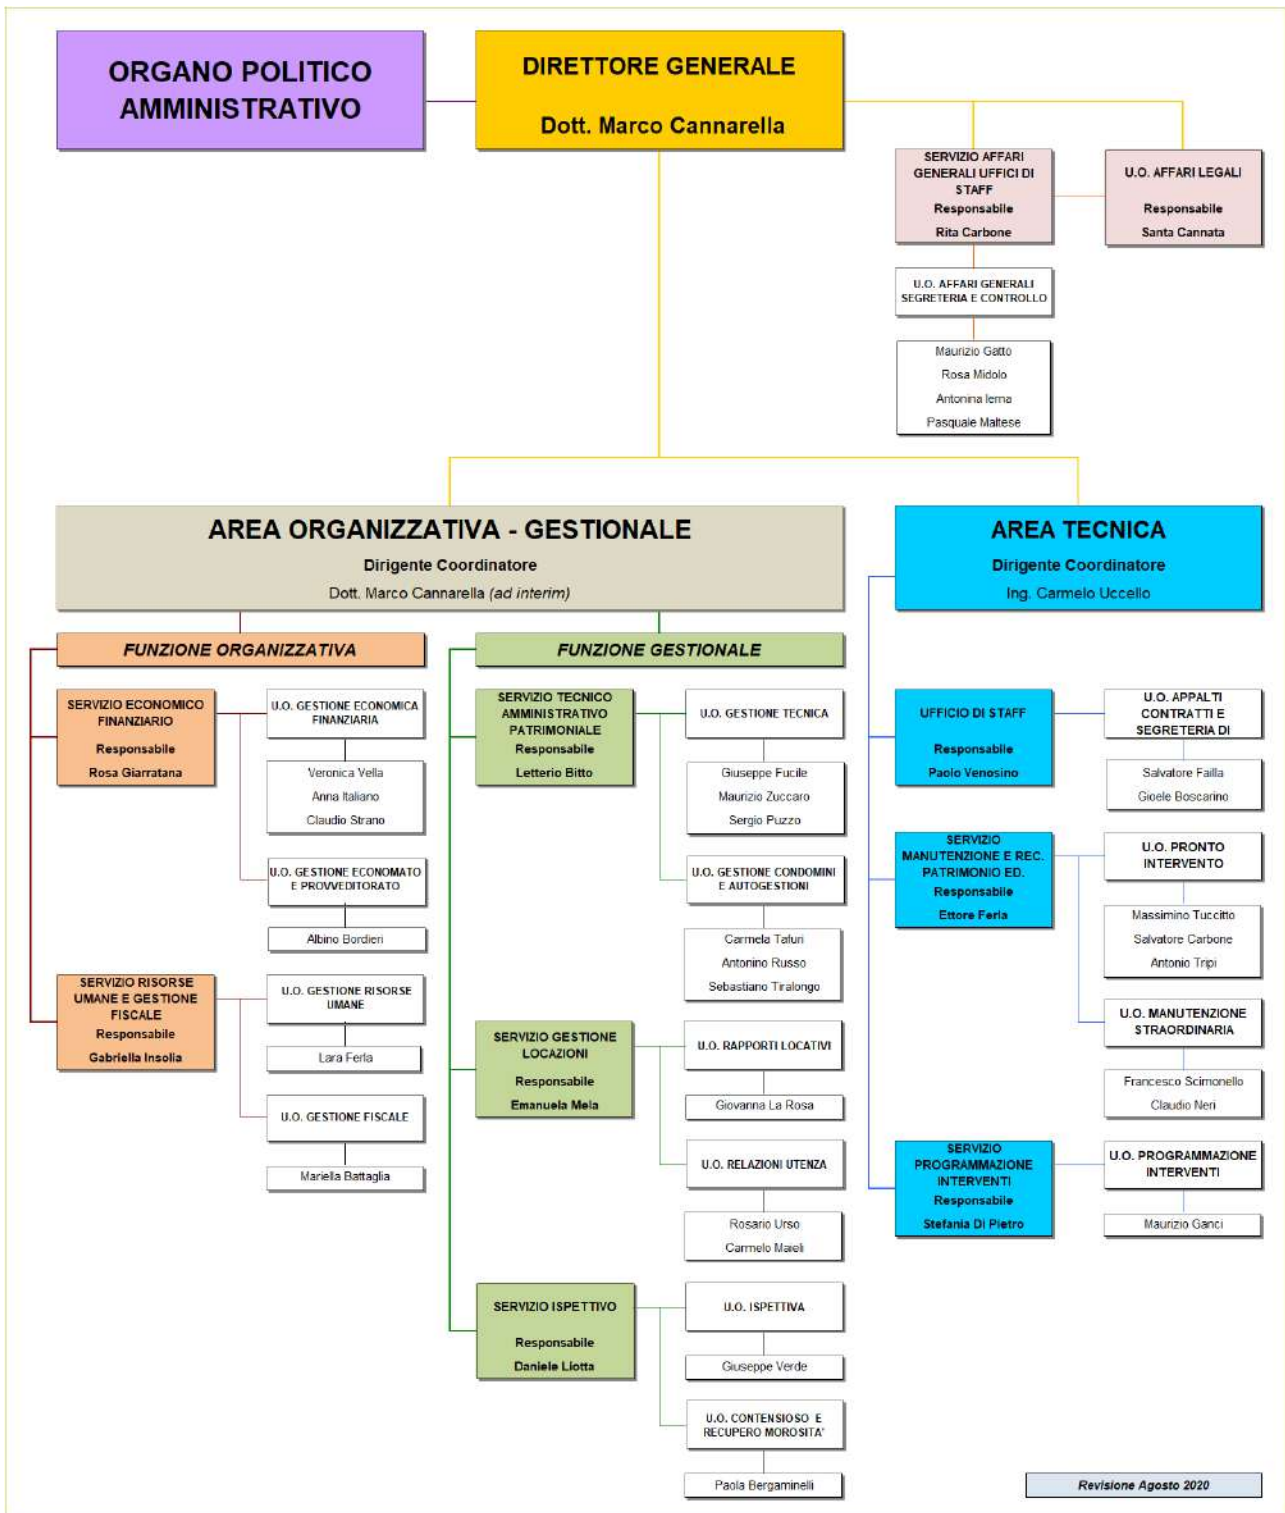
ORGANO POLITICO AMMINISTRATIVO

DIRETTORE GENERALE

Dott. Marco Cannarella

SERVIZIO AFFARI GENERALI UFFICI DI STAFF
Responsabile
Rita Carbone

U.O. AFFARI LEGALI
Responsabile
Santa Cannata

U.O. AFFARI GENERALI SEGRETERIA E CONTROLLO

Maurizio Gatto
Rosa Midolo
Antonina Ierna
Pasquale Maltese

AREA ORGANIZZATIVA - GESTIONALE
Dirigente Coordinatore
Dott. Marco Cannarella (ad interim)

AREA TECNICA
Dirigente Coordinatore
Ing. Carmelo Uccello

FUNZIONE ORGANIZZATIVA

SERVIZIO ECONOMICO FINANZIARIO
Responsabile
Rosa Giarratana

U.O. GESTIONE ECONOMICA FINANZIARIA

Veronica Vella
Anna Italiano
Claudio Strano

U.O. GESTIONE ECONOMATO E PROVVEDITORATO

Albino Bordieri

SERVIZIO RISORSE UMANE E GESTIONE FISCALE
Responsabile
Gabriella Insolia

U.O. GESTIONE RISORSE UMANE

Lara Ferla

U.O. GESTIONE FISCALE

Mariella Battaglia

FUNZIONE GESTIONALE

SERVIZIO TECNICO AMMINISTRATIVO PATRIMONIALE
Responsabile
Letterio Bitto

U.O. GESTIONE TECNICA

Giuseppe Fucile
Maurizio Zuccaro
Sergio Puzzo

U.O. GESTIONE CONDOMINI E AUTOGESTIONI

Carmela Tafuri
Antonino Russo
Sebastiano Tiralongo

SERVIZIO GESTIONE LOCAZIONI
Responsabile
Emanuela Mela

U.O. RAPPORTI LOCATIVI

Giovanna La Rosa

U.O. RELAZIONI UTENZA

Rosario Urso
Carmelo Maieli

SERVIZIO ISPETTIVO
Responsabile
Daniele Liotta

U.O. ISPETTIVA

Giuseppe Verde

U.O. CONTENSIOSO E RECUPERO MOROSITA'

Paola Bergaminelli

UFFICIO DI STAFF
Responsabile
Paolo Venosino

U.O. APPALTI CONTRATTI E SEGRETERIA DI

Salvatore Failla
Gioele Boscarino

SERVIZIO MANUTENZIONE E REC. PATRIMONIO ED.
Responsabile
Ettore Ferla

U.O. PRONTO INTERVENTO

Massimino Tuccitto
Salvatore Carbone
Antonio Tripi

U.O. MANUTENZIONE STRAORDINARIA

Francesco Scimonello
Claudio Neri

SERVIZIO PROGRAMMAZIONE INTERVENTI
Responsabile
Stefania Di Pietro

U.O. PROGRAMMAZIONE INTERVENTI

Maurizio Ganci

Revisione Agosto 2020